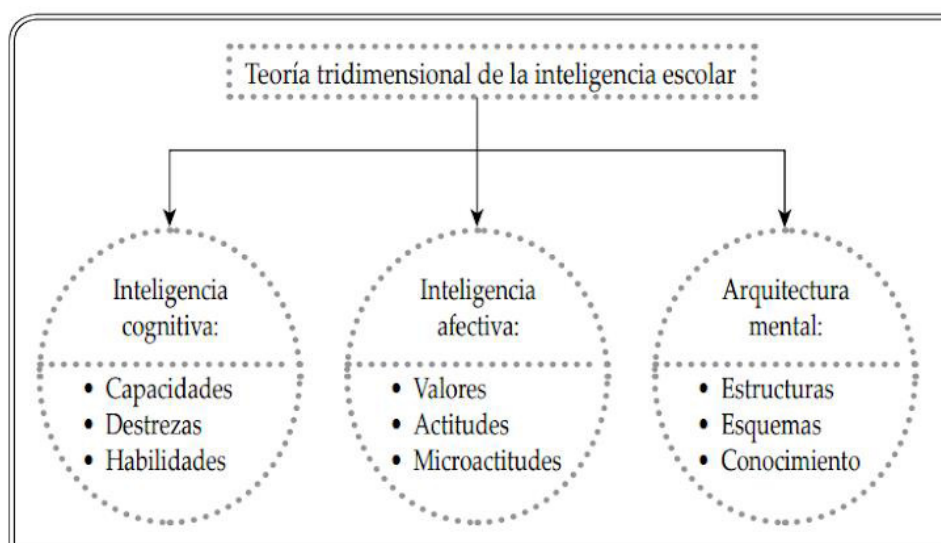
Teoría tridimensional de la inteligencia escolar

Inteligencia cognitiva:

• Capacidades
• Destrezas
• Habilidades

Inteligencia afectiva:

• Valores
• Actitudes
• Microactitudes

Arquitectura mental:

• Estructuras
• Esquemas
• Conocimiento